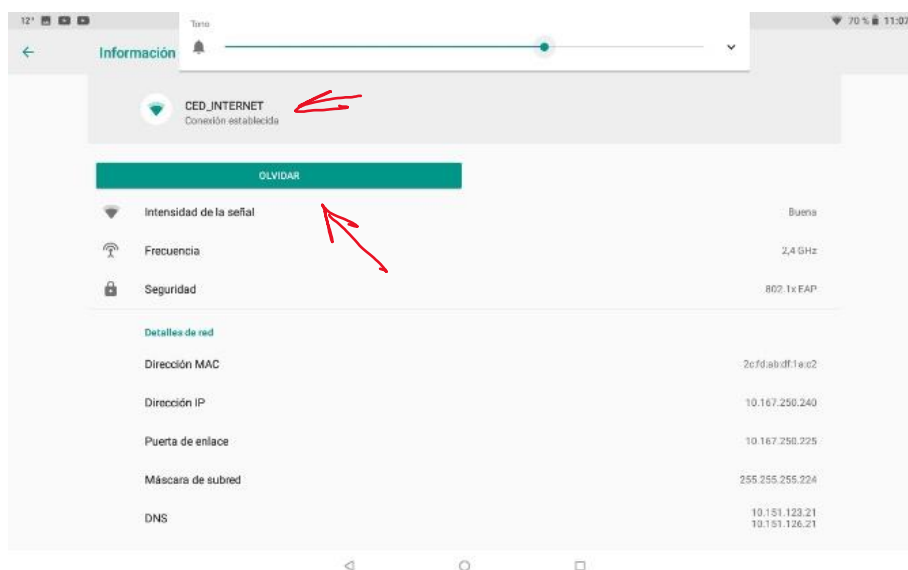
12°

Tono

70 % 11:07

Información

CED_INTERNET
Conexión establecida

OLVIDAR

| Intensidad de la señal | Buena |
|---|---|
| Frecuencia | 2,4 GHz |
| Seguridad | 802.1x EAP |

Detalles de red

| Dirección MAC | 2c:fd:ab:df:1a:c2 |
|---|---|
| Dirección IP | 10.167.250.240 |
| Puerta de enlace | 10.167.250.225 |
| Máscara de subred | 255.255.255.224 |
| DNS | 10.151.123.21<br>10.151.126.21 |